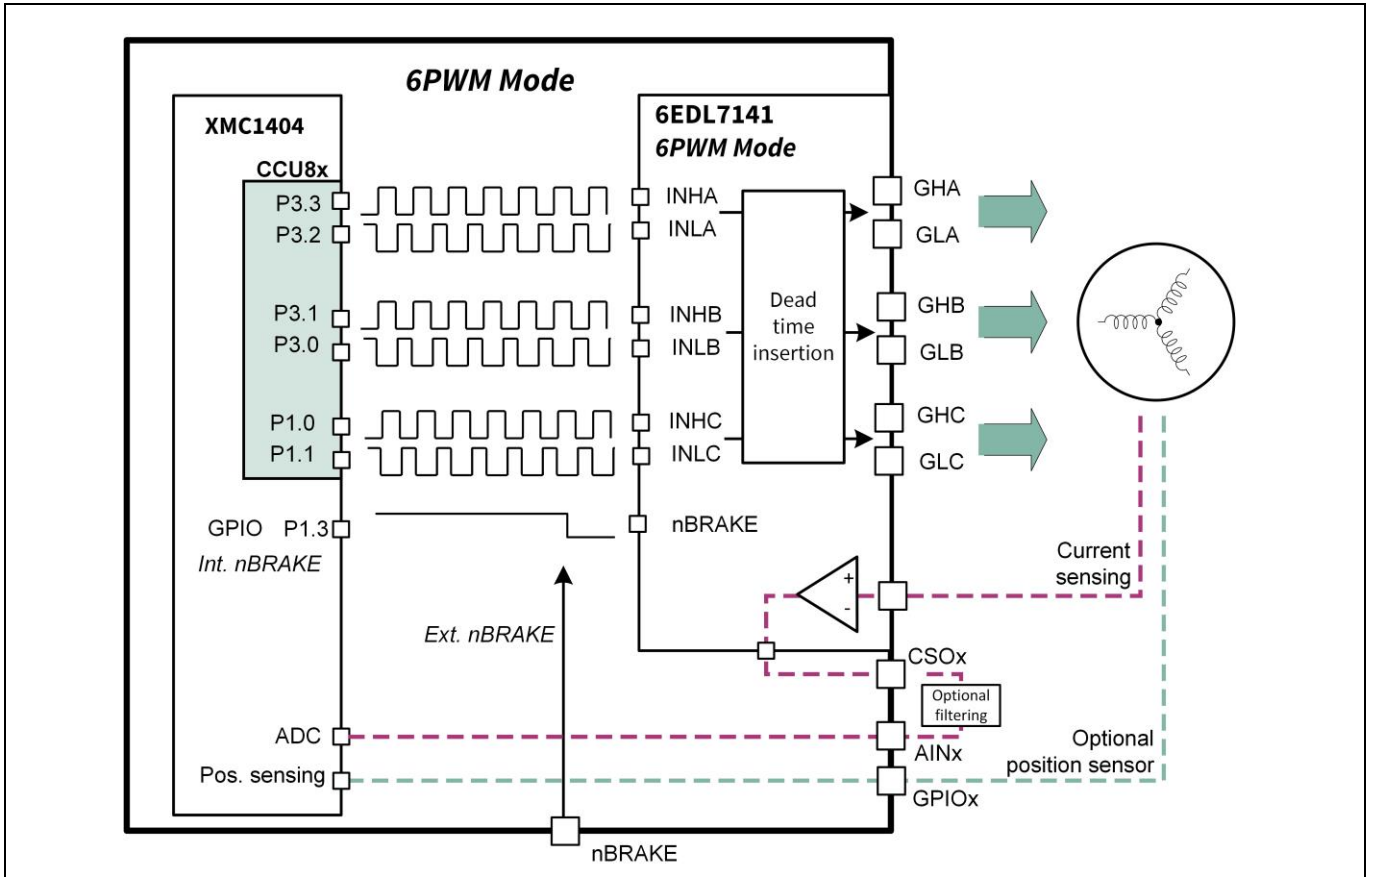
6PWM Mode

XMC1404

CCU8x

P3.3
P3.2
P3.1
P3.0
P1.0
P1.1

GPIO P1.3
Int. nBRAKE

ADC
Pos. sensing

6EDL7141
6PWM Mode

INHA
INLA
INHB
INLB
INHC
INLC

Dead time insertion

nBRAKE

Ext. nBRAKE

GHA
GLA
GHB
GLB
GHC
GLC

+
-

CSOx

Optional filtering

AINx
GPIOx

Current sensing

Optional position sensor

nBRAKE